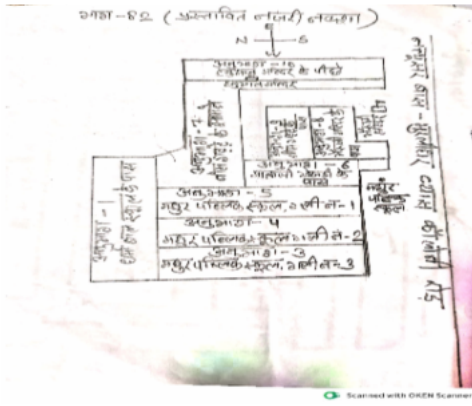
भाग-62 (प्रस्तावित नजरी नक्शा)
N
S
अनुभाग-10
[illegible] के पीछे
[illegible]
अनुभाग-7
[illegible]
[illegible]
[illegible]
अनुभाग-6
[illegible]
अनुभाग-5
मयूर पब्लिक स्कूल, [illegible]-1
अनुभाग-4
मयूर पब्लिक स्कूल, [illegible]-2
अनुभाग-3
मयूर पब्लिक स्कूल, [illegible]-3
अनुभाग-1
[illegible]
मयूर पब्लिक स्कूल
नमापुर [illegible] - सुमेरपुर ग्राम कॉलोनी रोड
Scanned with OKEN Scanner